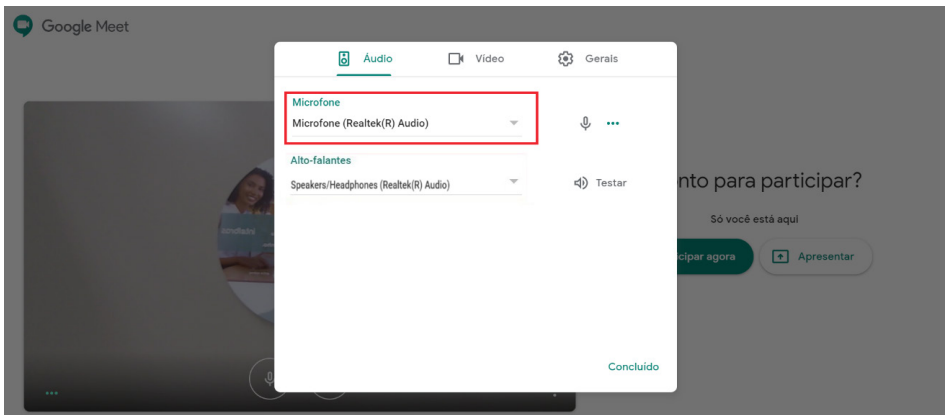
Google Meet

Áudio Vídeo Gerais

Microfone
Microfone (Realtek(R) Audio)

Alto-falantes
Speakers/Headphones (Realtek(R) Audio)

Testar

nto para participar?

Só você está aqui

cipar agora

Apresentar

Concluído